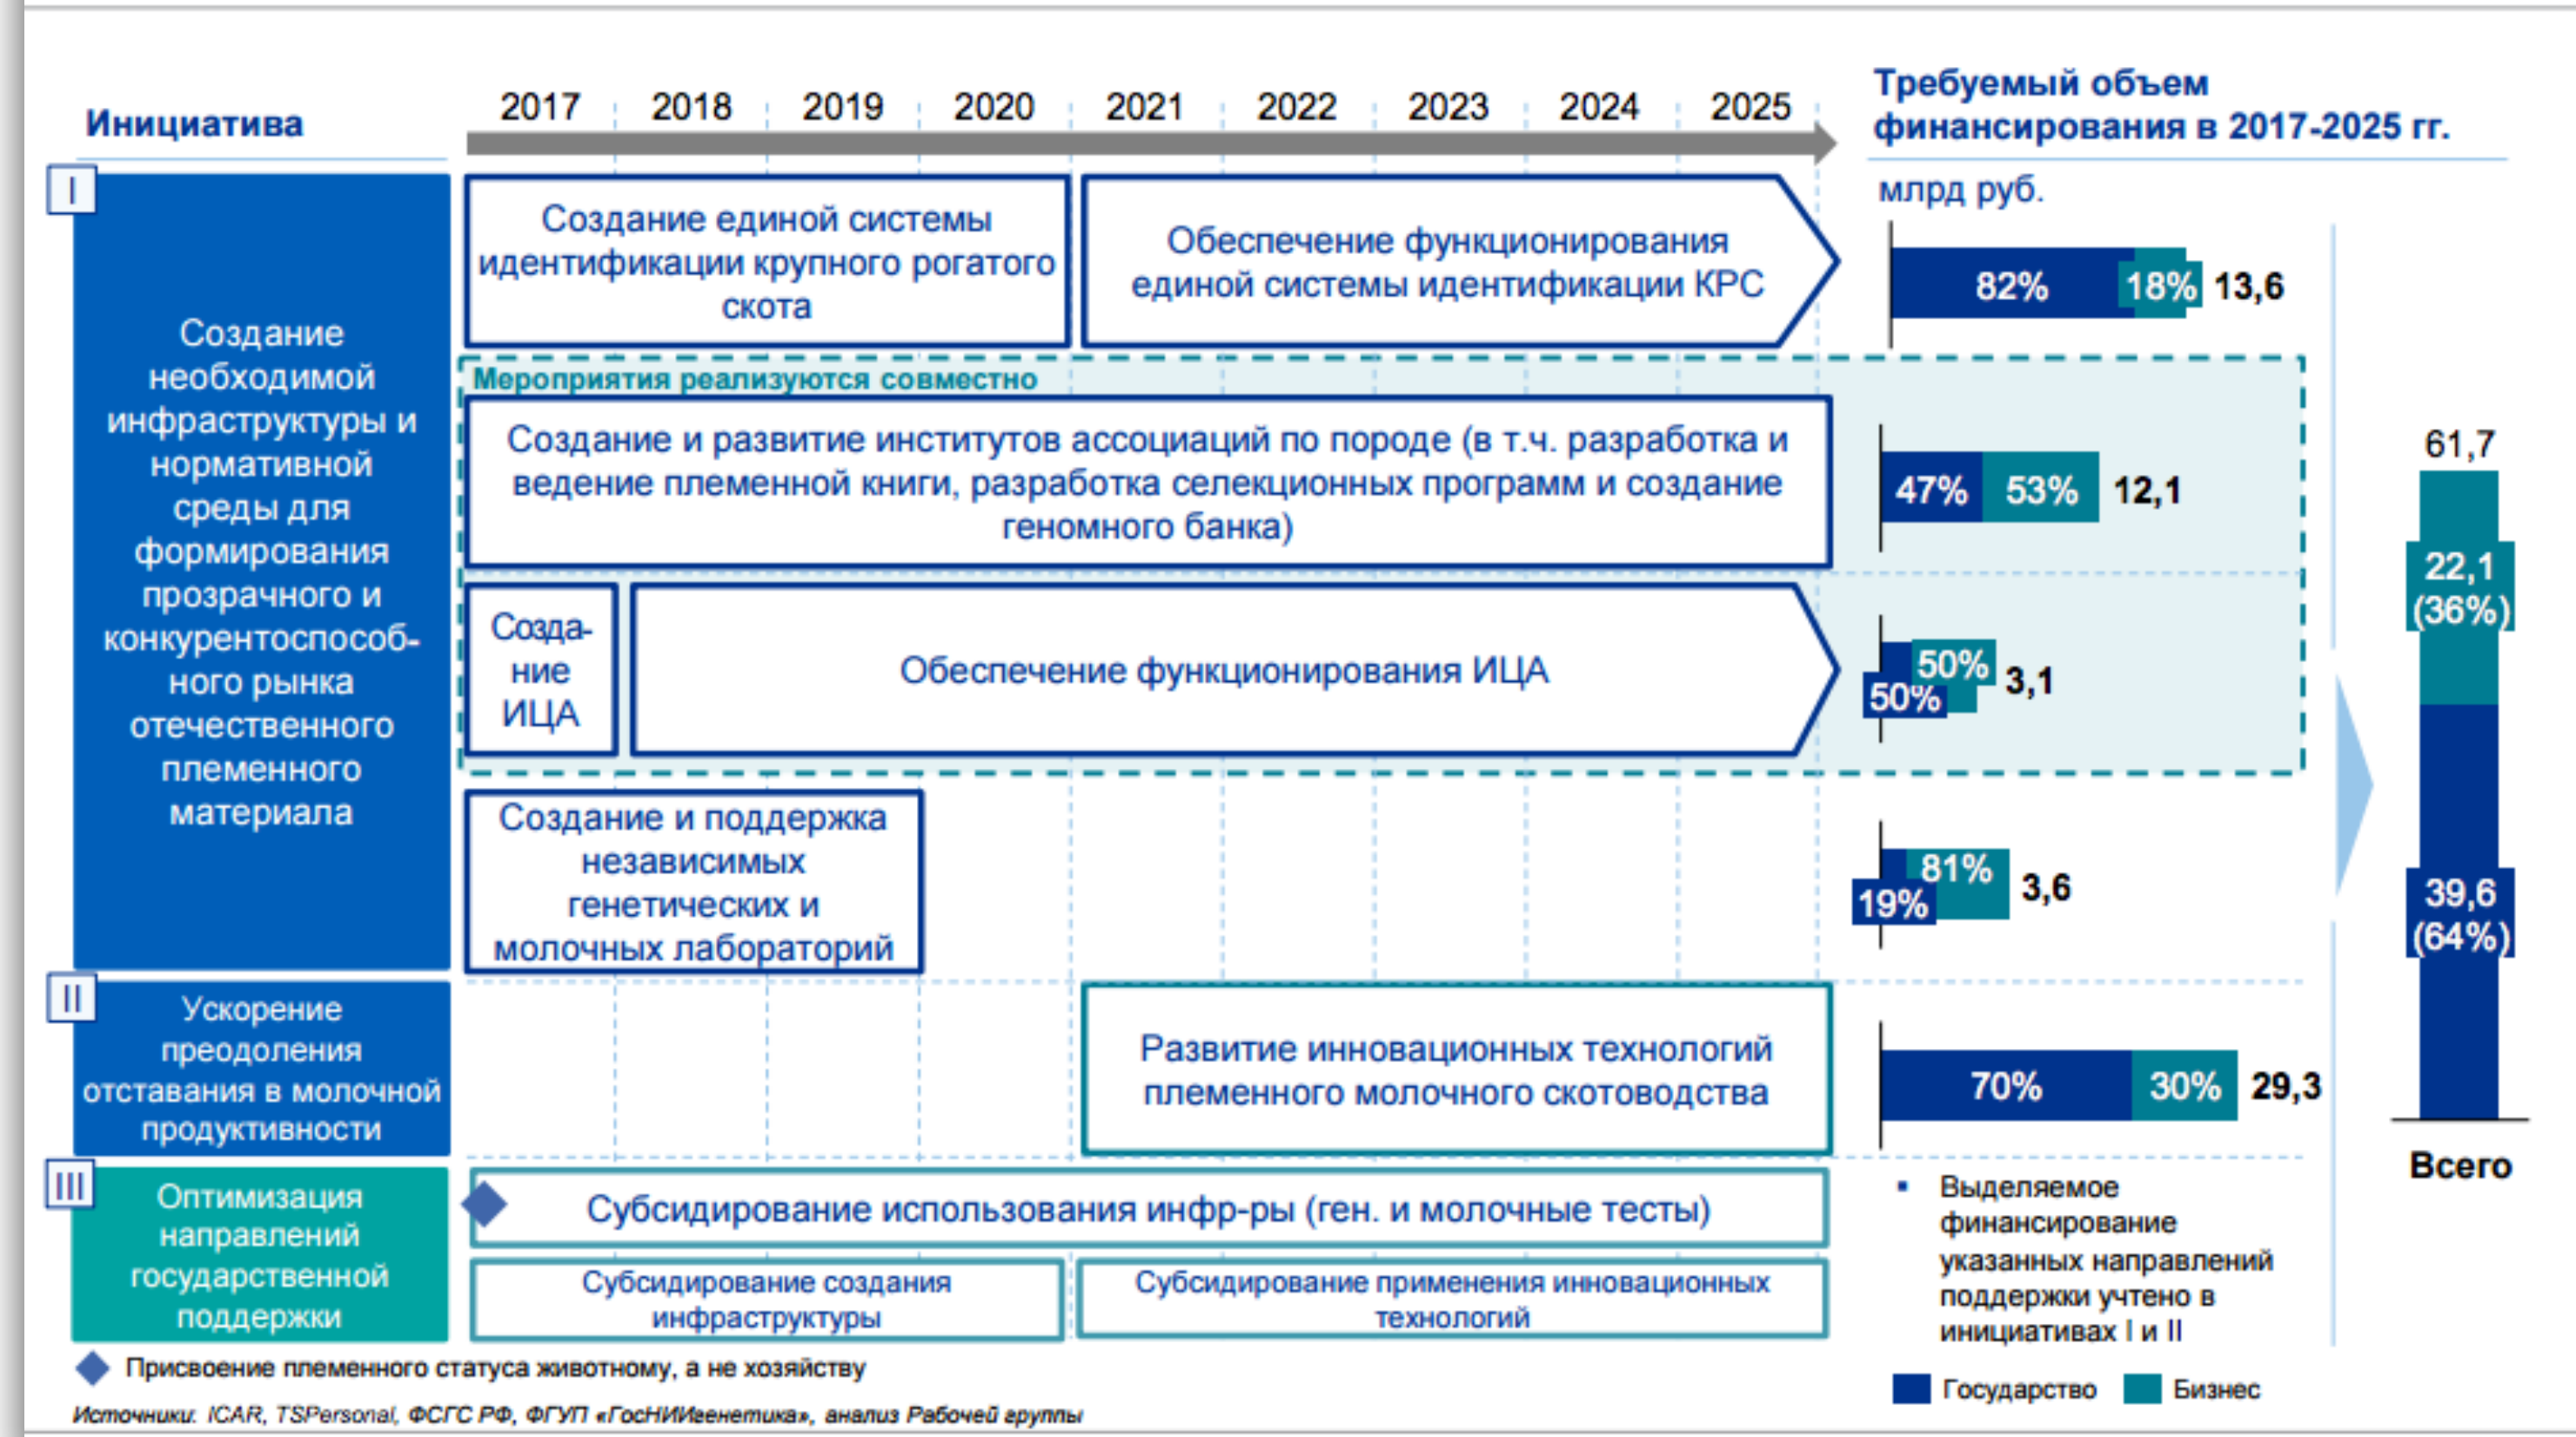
Инициатива

2017 2018 2019 2020 2021 2022 2023 2024 2025

Требуемый объем финансирования в 2017-2025 гг.

млрд руб.

I

Создание необходимой инфраструктуры и нормативной среды для формирования прозрачного и конкурентоспособного рынка отечественного племенного материала

Создание единой системы идентификации крупного рогатого скота

Обеспечение функционирования единой системы идентификации КРС

82% 18% 13,6

Мероприятия реализуются совместно

Создание и развитие институтов ассоциаций по породе (в т.ч. разработка и ведение племенной книги, разработка селекционных программ и создание геномного банка)

47% 53% 12,1

Создание ИЦА

Обеспечение функционирования ИЦА

50% 50% 3,1

Создание и поддержка независимых генетических и молочных лабораторий

19% 81% 3,6

II

Ускорение преодоления отставания в молочной продуктивности

Развитие инновационных технологий племенного молочного скотоводства

70% 30% 29,3

III

Оптимизация направлений государственной поддержки

Субсидирование использования инфр-ры (ген. и молочные тесты)

Субсидирование создания инфраструктуры

Субсидирование применения инновационных технологий

▪ Выделяемое финансирование указанных направлений поддержки учтено в инициативах I и II

61,7

22,1 (36%)

39,6 (64%)

Всего

Присвоение племенного статуса животному, а не хозяйству

Государство Бизнес

Источники: ICAR, TSPersonal, ФСГС РФ, ФГУП «ГосНИИгенетика», анализ Рабочей группы